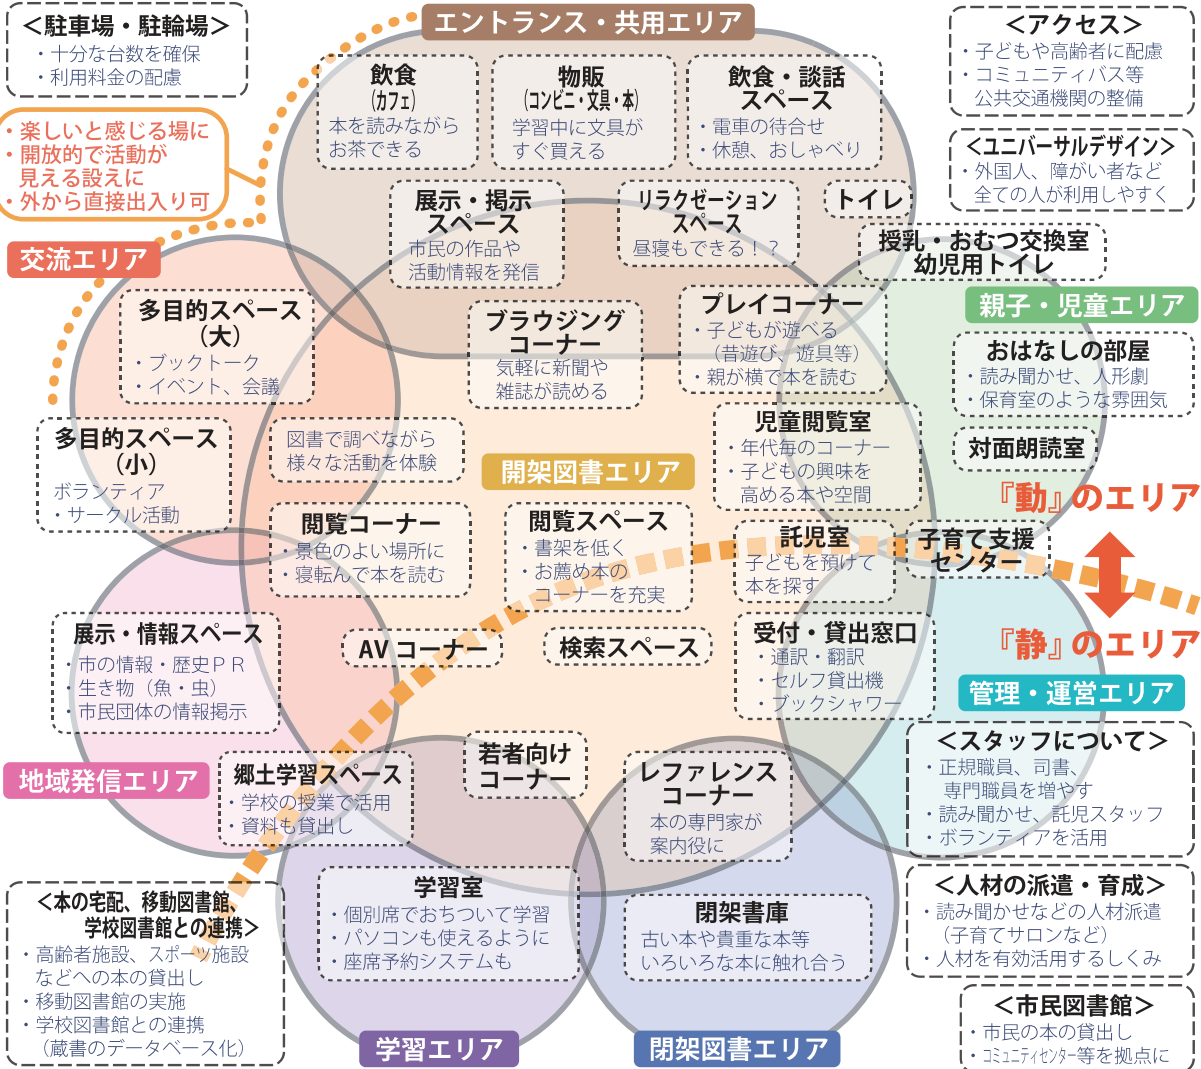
＜駐車場・駐輪場＞
・十分な台数を確保
・利用料金の配慮

・楽しいと感じる場に
・開放的で活動が見える設えに
・外から直接出入り可

交流エリア

エントランス・共用エリア

飲食（カフェ）
本を読みながらお茶できる

物販（コンビニ・文具・本）
学習中に文具がすぐ買える

飲食・談話スペース
・電車の待合せ
・休憩、おしゃべり

展示・掲示スペース
市民の作品や活動情報を発信

リラクゼーションスペース
昼寝もできる！？

トイレ

授乳・おむつ交換室
幼児用トイレ

＜アクセス＞
・子どもや高齢者に配慮
・コミュニティバス等公共交通機関の整備

＜ユニバーサルデザイン＞
・外国人、障がい者など全ての人が利用しやすく

親子・児童エリア

多目的スペース（大）
・ブックトーク
・イベント、会議

ブラウジングコーナー
気軽に新聞や雑誌が読める

プレイコーナー
・子どもが遊べる（昔遊び、遊具等）
・親が横で本を読む

おはなしの部屋
・読み聞かせ、人形劇
・保育室のような雰囲気

多目的スペース（小）
ボランティア
・サークル活動

図書で調べながら様々な活動を体験

開架図書エリア

児童閲覧室
・年代毎のコーナー
・子どもの興味を高める本や空間

対面朗読室

『動』のエリア

閲覧コーナー
・景色のよい場所に
・寝転んで本を読む

閲覧スペース
・書架を低く
・お薦め本のコーナーを充実

託児室
子どもを預けて本を探す

子育て支援センター

『静』のエリア

展示・情報スペース
・市の情報・歴史ＰＲ
・生き物（魚・虫）
・市民団体の情報掲示

AVコーナー

検索スペース

受付・貸出窓口
・通訳・翻訳
・セルフ貸出機
・ブックシャワー

管理・運営エリア

地域発信エリア

郷土学習スペース
・学校の授業で活用
・資料も貸出し

若者向けコーナー

レファレンスコーナー
本の専門家が案内役に

＜スタッフについて＞
・正規職員、司書、専門職員を増やす
・読み聞かせ、託児スタッフ
・ボランティアを活用

＜本の宅配、移動図書館、学校図書館との連携＞
・高齢者施設、スポーツ施設などへの本の貸出し
・移動図書館の実施
・学校図書館との連携（蔵書のデータベース化）

学習室
・個別席でおちついて学習
・パソコンも使えるように
・座席予約システムも

閉架書庫
古い本や貴重な本等いろいろな本に触れ合う

＜人材の派遣・育成＞
・読み聞かせなどの人材派遣（子育てサロンなど）
・人材を有効活用するしくみ

＜市民図書館＞
・市民の本の貸出し
・コミュニティセンター等を拠点に

学習エリア

閉架図書エリア